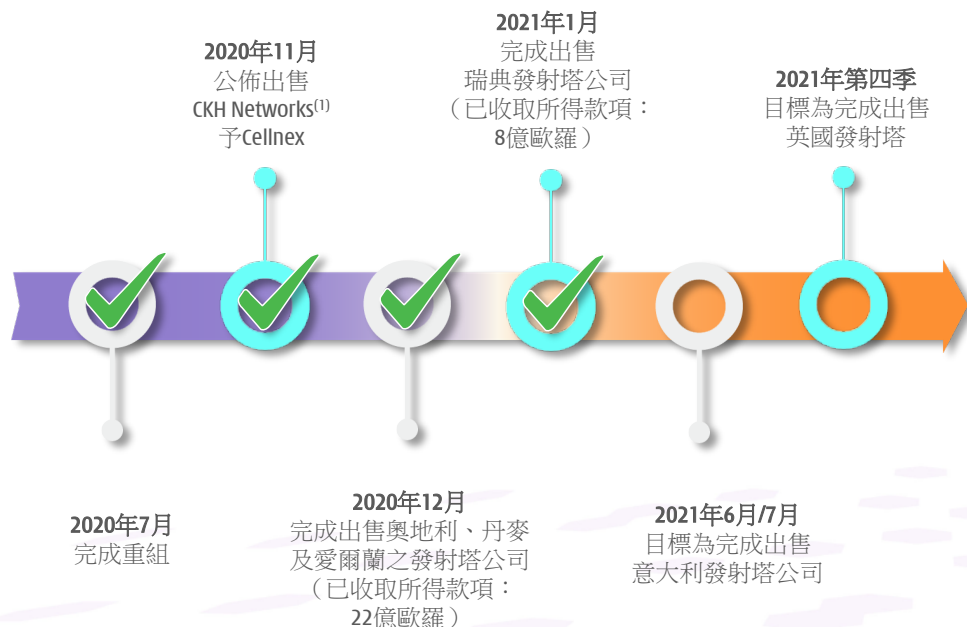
2021年1月
完成出售
瑞典發射塔公司
（已收取所得款項：
8億歐羅）

2020年11月
公佈出售
CKH Networks$^{(1)}$
予Cellnex

2021年第四季
目標為完成出售
英國發射塔

2020年7月
完成重組

2020年12月
完成出售奧地利、丹麥
及愛爾蘭之發射塔公司
（已收取所得款項：
22億歐羅）

2021年6月/7月
目標為完成出售
意大利發射塔公司